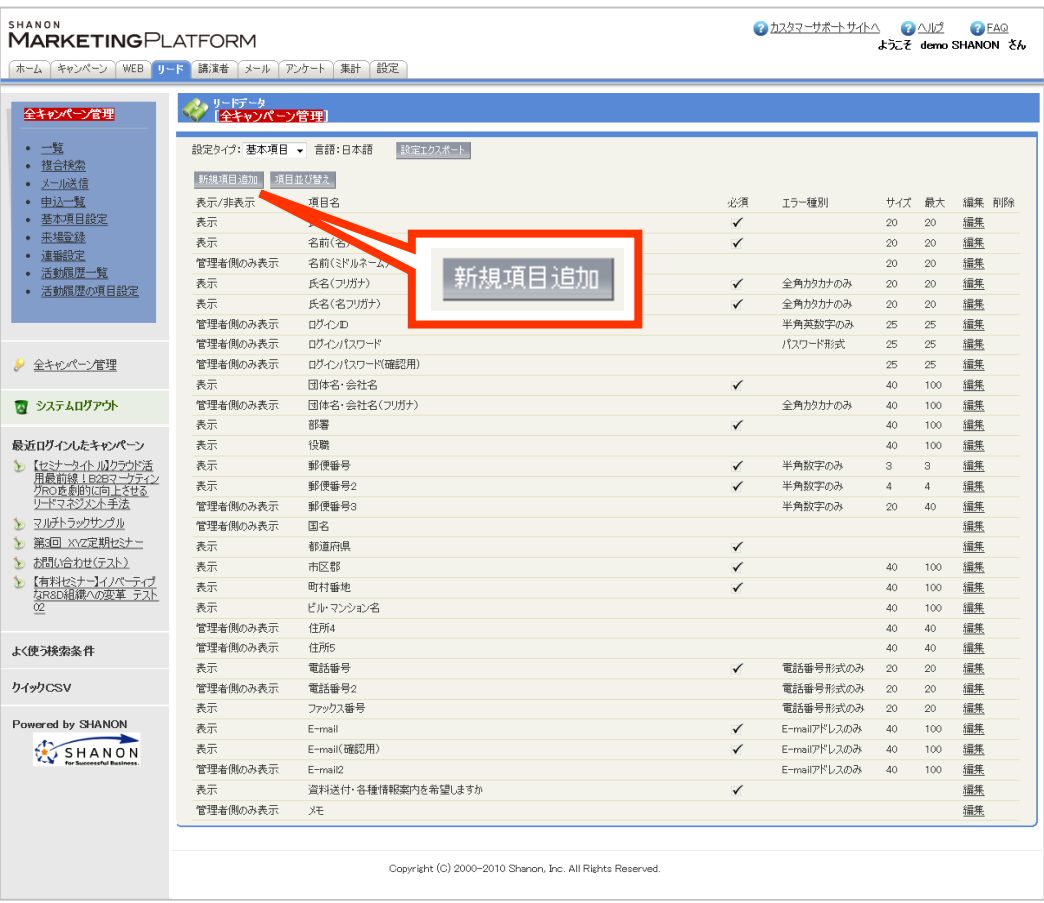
SHANON
MARKETINGPLATFORM

カスタマーサポートサイトへ ヘルプ FAQ
ようこそ demo SHANON さん

ホーム | キャンペーン | WEB | リード | 講演者 | メール | アンケート | 集計 | 設定

全キャンペーン管理

- 一覧
- 複合検索
- メール送信
- 申込一覧
- 基本項目設定
- 来場登録
- 連番設定
- 活動履歴一覧
- 活動履歴の項目設定

全キャンペーン管理

システムログアウト

最近ログインしたキャンペーン

【セミナータイトル】クラウド活用最前線！B2Bマーケティング ROI を劇的に向上させるリードマネジメント手法

マルチトラックサンプル

第3回 XYZ定期セミナー

お問い合わせ(テスト)

【有料セミナー】イノベーティブなR&D組織への変革 テスト02

よく使う検索条件

クイックCSV

Powered by SHANON

SHANON For Successful Business.

リードデータ
[全キャンペーン管理]

設定タイプ: 基本項目 言語: 日本語 設定エクスポート

新規項目追加 項目並び替え

新規項目追加

| 表示/非表示 | 項目名 | 必須 | エラー種別 | サイズ | 最大 | 編集 | 削除 |
|---|---|---|---|---|---|---|---|
| 表示 | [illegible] | ✓ | | 20 | 20 | 編集 | |
| 表示 | 名前(名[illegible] | ✓ | | 20 | 20 | 編集 | |
| 管理者側のみ表示 | 名前(ミドルネーム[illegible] | | | 20 | 20 | 編集 | |
| 表示 | 氏名(フリガナ) | ✓ | 全角カタカナのみ | 20 | 20 | 編集 | |
| 表示 | 氏名(名フリガナ) | ✓ | 全角カタカナのみ | 20 | 20 | 編集 | |
| 管理者側のみ表示 | ログインID | | 半角英数字のみ | 25 | 25 | 編集 | |
| 管理者側のみ表示 | ログインパスワード | | パスワード形式 | 25 | 25 | 編集 | |
| 管理者側のみ表示 | ログインパスワード(確認用) | | | 25 | 25 | 編集 | |
| 表示 | 団体名・会社名 | ✓ | | 40 | 100 | 編集 | |
| 管理者側のみ表示 | 団体名・会社名(フリガナ) | | 全角カタカナのみ | 40 | 100 | 編集 | |
| 表示 | 部署 | ✓ | | 40 | 100 | 編集 | |
| 表示 | 役職 | | | 40 | 100 | 編集 | |
| 表示 | 郵便番号 | ✓ | 半角数字のみ | 3 | 3 | 編集 | |
| 表示 | 郵便番号2 | ✓ | 半角数字のみ | 4 | 4 | 編集 | |
| 管理者側のみ表示 | 郵便番号3 | | 半角数字のみ | 20 | 40 | 編集 | |
| 管理者側のみ表示 | 国名 | | | | | 編集 | |
| 表示 | 都道府県 | ✓ | | | | 編集 | |
| 表示 | 市区郡 | ✓ | | 40 | 100 | 編集 | |
| 表示 | 町村番地 | ✓ | | 40 | 100 | 編集 | |
| 表示 | ビル・マンション名 | | | 40 | 100 | 編集 | |
| 管理者側のみ表示 | 住所4 | | | 40 | 40 | 編集 | |
| 管理者側のみ表示 | 住所5 | | | 40 | 40 | 編集 | |
| 表示 | 電話番号 | ✓ | 電話番号形式のみ | 20 | 20 | 編集 | |
| 管理者側のみ表示 | 電話番号2 | | 電話番号形式のみ | 20 | 20 | 編集 | |
| 表示 | ファックス番号 | | 電話番号形式のみ | 20 | 20 | 編集 | |
| 表示 | E-mail | ✓ | E-mailアドレスのみ | 40 | 100 | 編集 | |
| 表示 | E-mail(確認用) | ✓ | E-mailアドレスのみ | 40 | 100 | 編集 | |
| 管理者側のみ表示 | E-mail2 | | E-mailアドレスのみ | 40 | 100 | 編集 | |
| 表示 | 資料送付・各種情報案内を希望しますか | ✓ | | | | 編集 | |
| 管理者側のみ表示 | メモ | | | | | 編集 | |

Copyright (C) 2000-2010 Shanon, Inc. All Rights Reserved.